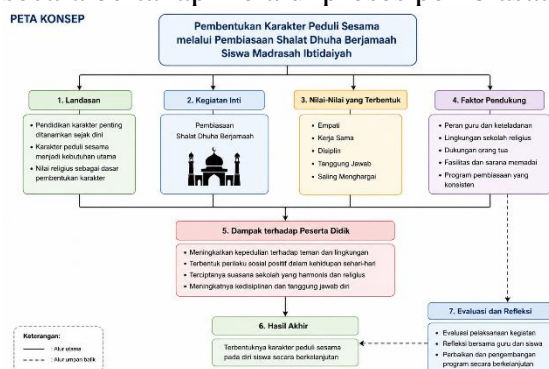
PETA KONSEP

Pembentukan Karakter Peduli Sesama melalui Pembiasaan Shalat Dhuha Berjamaah Siswa Madrasah Ibtidaiyah

1. Landasan

- Pendidikan karakter penting ditanamkan sejak dini
- Karakter peduli sesama menjadi kebutuhan utama
- Nilai religius sebagai dasar pembentukan karakter

2. Kegiatan Inti

Pembiasaan Shalat Dhuha Berjamaah

3. Nilai-Nilai yang Terbentuk

- Empati
- Kerja Sama
- Disiplin
- Tanggung Jawab
- Saling Menghargai

4. Faktor Pendukung

- Peran guru dan keteladanan
- Lingkungan sekolah religius
- Dukungan orang tua
- Fasilitas dan sarana memadai
- Program pembiasaan yang konsisten

5. Dampak terhadap Peserta Didik

- Meningkatkan kepedulian terhadap teman dan lingkungan
- Terbentuk perilaku sosial positif dalam kehidupan sehari-hari
- Terciptanya suasana sekolah yang harmonis dan religius
- Meningkatnya kedisiplinan dan tanggung jawab diri

6. Hasil Akhir

Terbentuknya karakter peduli sesama pada diri siswa secara berkelanjutan

7. Evaluasi dan Refleksi

- Evaluasi pelaksanaan kegiatan
- Refleksi bersama guru dan siswa
- Perbaikan dan pengembangan program secara berkelanjutan

Keterangan:
Alur utama
Alur umpan balik